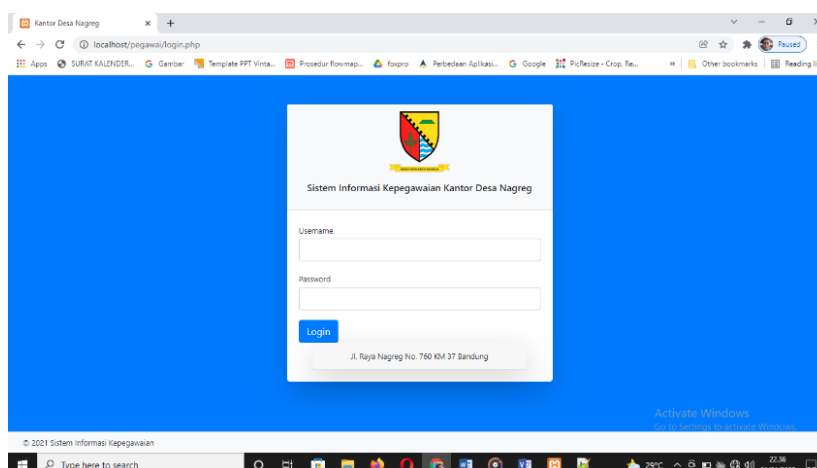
Kantor Desa Nagreg × +

localhost/pegawai/login.php

Paused

Apps SURAT KALENDER... Gambar Template PPT Vinta... Prosedur flowmap... foxpro Perbedaan Aplikasi... Google PicResize - Crop, Re... » Other bookmarks Reading li

Sistem Informasi Kepegawaian Kantor Desa Nagreg

Username

Password

Login

Jl. Raya Nagreg No. 760 KM 37 Bandung

Activate Windows
Go to Settings to activate Windows.

© 2021 Sistem Informasi Kepegawaian

Type here to search

29°C

22.36